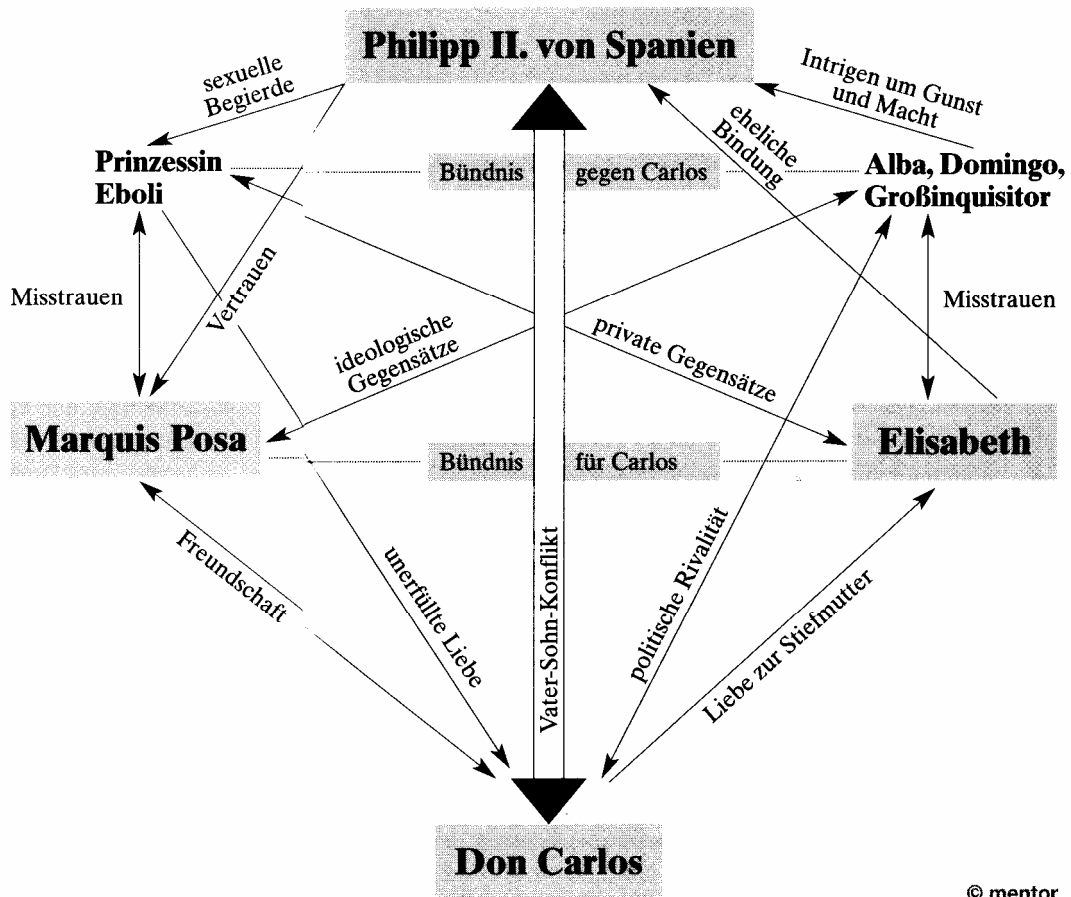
Philipp II. von Spanien

sexuelle Begierde

Intrigen um Gunst und Macht

eheliche Bindung

Prinzessin Eboli

Bündnis gegen Carlos

Alba, Domingo, Großinquisitor

Misstrauen

Vertrauen

Misstrauen

ideologische Gegensätze

private Gegensätze

Marquis Posa

Bündnis für Carlos

Elisabeth

Freundschaft

unerfüllte Liebe

Vater-Sohn-Konflikt

politische Rivalität

Liebe zur Stiefmutter

Don Carlos

© mentor